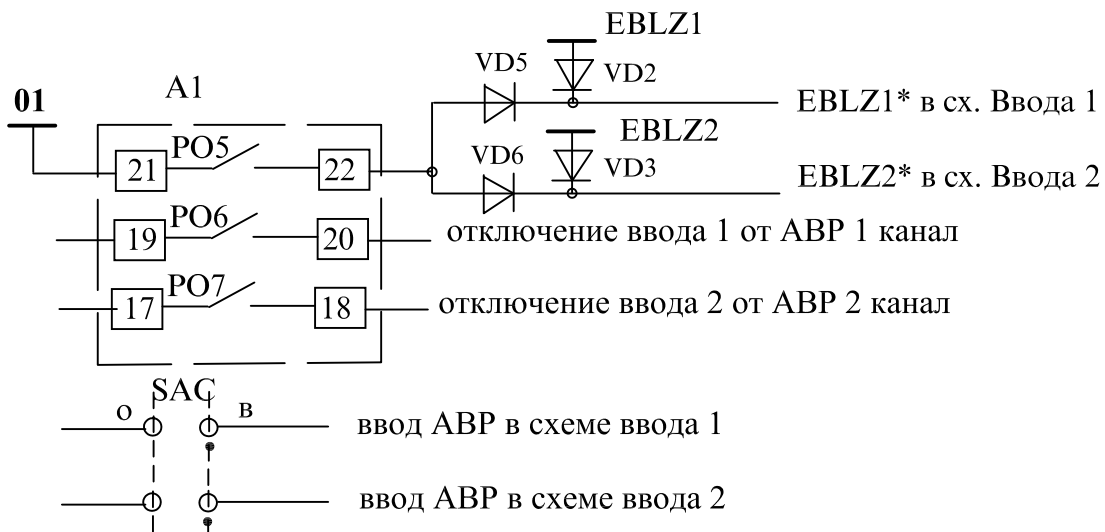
EBLZ1
VD5
VD2
01
A1
EBLZ1* в сх. Ввода 1
EBLZ2
PO5
21
22
VD6
VD3
EBLZ2* в сх. Ввода 2
PO6
19
20
отключение ввода 1 от АВР 1 канал
PO7
17
18
отключение ввода 2 от АВР 2 канал
SAC
о
в
ввод АВР в схеме ввода 1
ввод АВР в схеме ввода 2